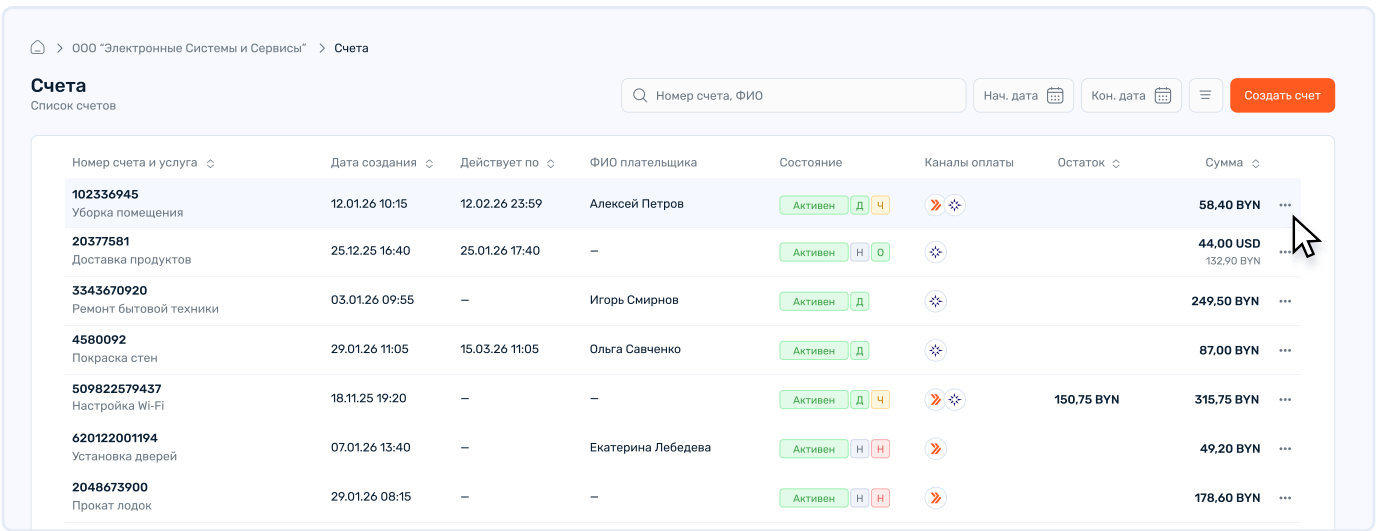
> ООО "Электронные Системы и Сервисы" > Счета

Счета
Список счетов

Номер счета, ФИО
Нач. дата
Кон. дата
Создать счет

| Номер счета и услуга | Дата создания | Действует по | ФИО плательщика | Состояние | Каналы оплаты | Остаток | Сумма |
|---|---|---|---|---|---|---|---|
| 102336945 Уборка помещения | 12.01.26 10:15 | 12.02.26 23:59 | Алексей Петров | Активен Д Ч | | | 58,40 BYN |
| 20377581 Доставка продуктов | 25.12.25 16:40 | 25.01.26 17:40 | — | Активен Н О | | | 44,00 USD 132,90 BYN |
| 3343670920 Ремонт бытовой техники | 03.01.26 09:55 | — | Игорь Смирнов | Активен Д | | | 249,50 BYN |
| 4580092 Покраска стен | 29.01.26 11:05 | 15.03.26 11:05 | Ольга Савченко | Активен Д | | | 87,00 BYN |
| 509822579437 Настройка Wi-Fi | 18.11.25 19:20 | — | — | Активен Д Ч | | 150,75 BYN | 315,75 BYN |
| 620122001194 Установка дверей | 07.01.26 13:40 | — | Екатерина Лебедева | Активен Н Н | | | 49,20 BYN |
| 2048673900 Прокат лодок | 29.01.26 08:15 | — | — | Активен Н Н | | | 178,60 BYN |